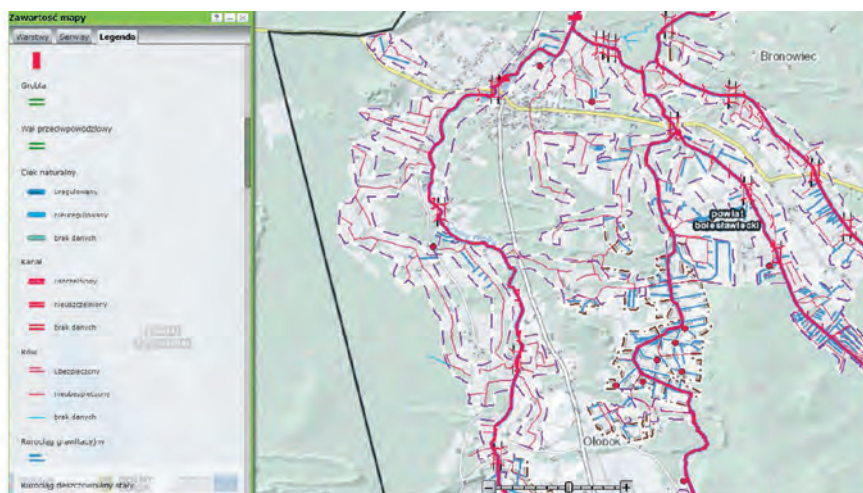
Zawartość mapy
Warstwy
Serwisy
Legenda

Grobla

Wał przeciwpowodziowy

Ciek naturalny
uregulowany
nieuregulowany
brak danych

Kanał
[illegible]
nieuszczelniony
brak danych

Rów
uszczelniony
nieuszczelniony
brak danych

Rurociąg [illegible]

Rurociąg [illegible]

Bronowiec
powiat bolesławiecki
Ołobok